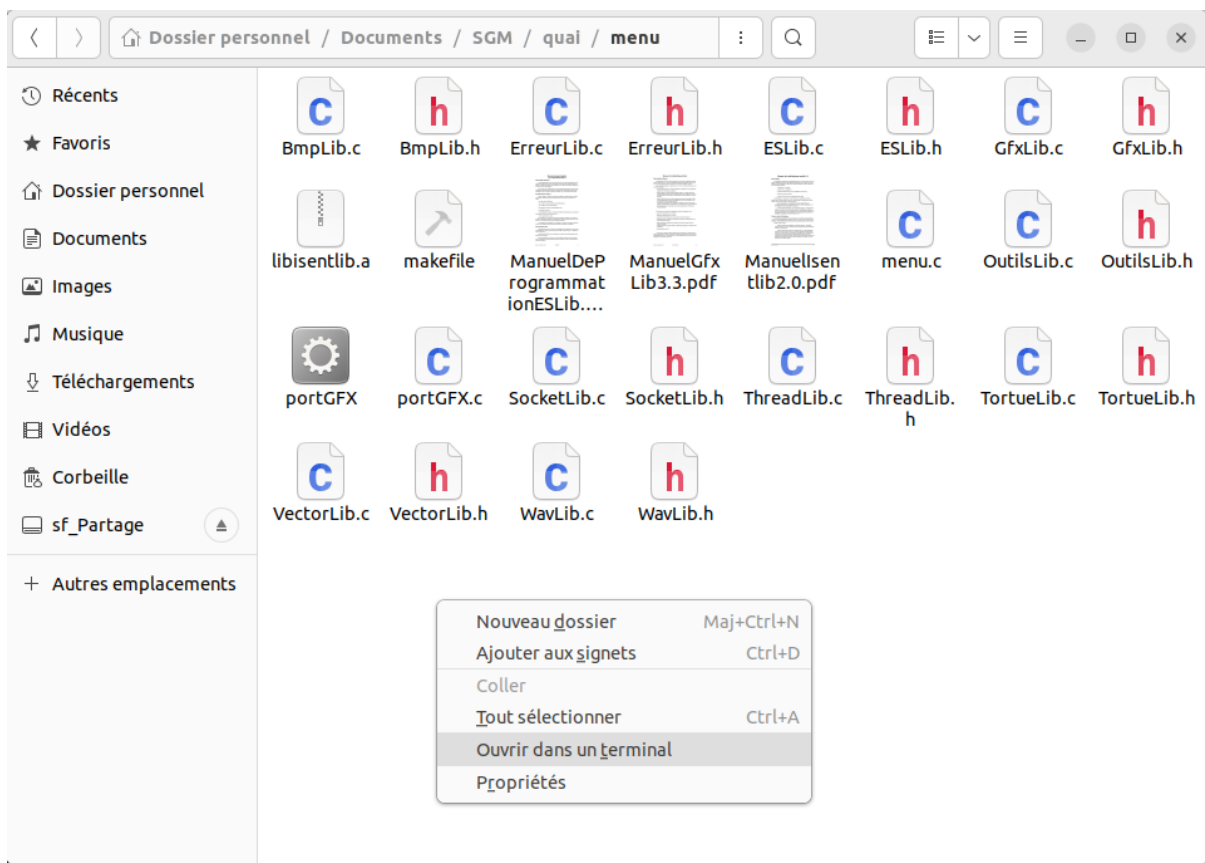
Dossier personnel / Documents / SGM / quai / menu

Récents
Favoris
Dossier personnel
Documents
Images
Musique
Téléchargements
Vidéos
Corbeille
sf_Partage
+ Autres emplacements

BmpLib.c
BmpLib.h
ErreurLib.c
ErreurLib.h
ESLib.c
ESLib.h
GfxLib.c
GfxLib.h
libisentlib.a
makefile
ManuelDeProgrammationESLib....
ManuelGfxLib3.3.pdf
ManuelIsentlib2.0.pdf
menu.c
OutilsLib.c
OutilsLib.h
portGFX
portGFX.c
SocketLib.c
SocketLib.h
ThreadLib.c
ThreadLib.h
TortueLib.c
TortueLib.h
VectorLib.c
VectorLib.h
WavLib.c
WavLib.h

Nouveau dossier Maj+Ctrl+N
Ajouter aux signets Ctrl+D
Coller
Tout sélectionner Ctrl+A
Ouvrir dans un terminal
Propriétés